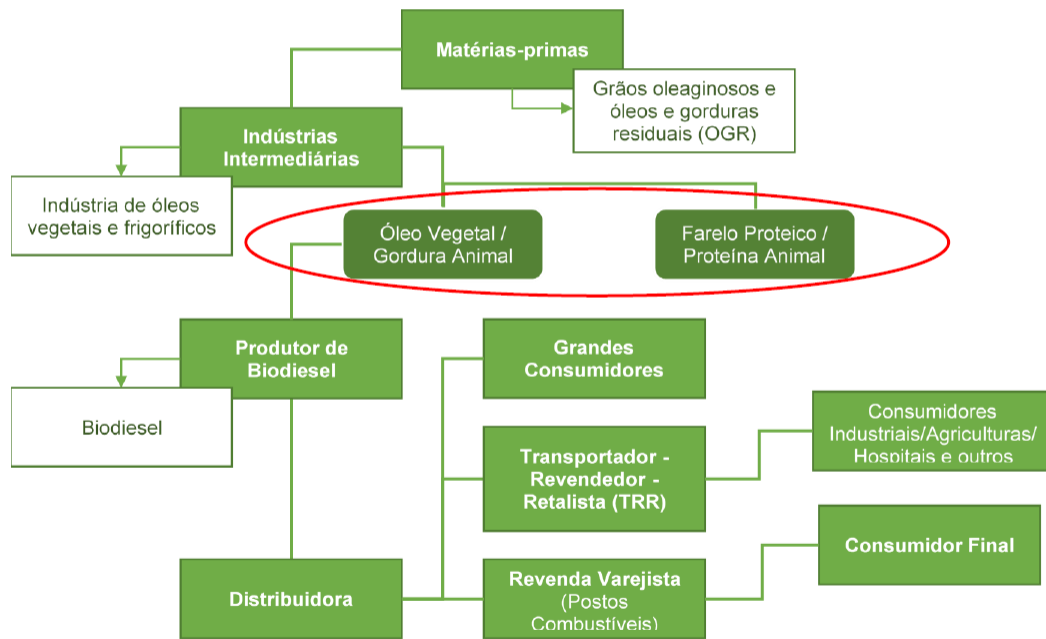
Matérias-primas

Grãos oleaginosos e óleos e gorduras residuais (OGR)

Indústrias Intermediárias

Indústria de óleos vegetais e frigoríficos

Óleo Vegetal / Gordura Animal

Farelo Proteico / Proteína Animal

Produtor de Biodiesel

Biodiesel

Grandes Consumidores

Transportador - Revendedor - Retalista (TRR)

Consumidores Industriais/Agriculturas/ Hospitais e outros

Consumidor Final

Distribuidora

Revenda Varejista (Postos Combustíveis)